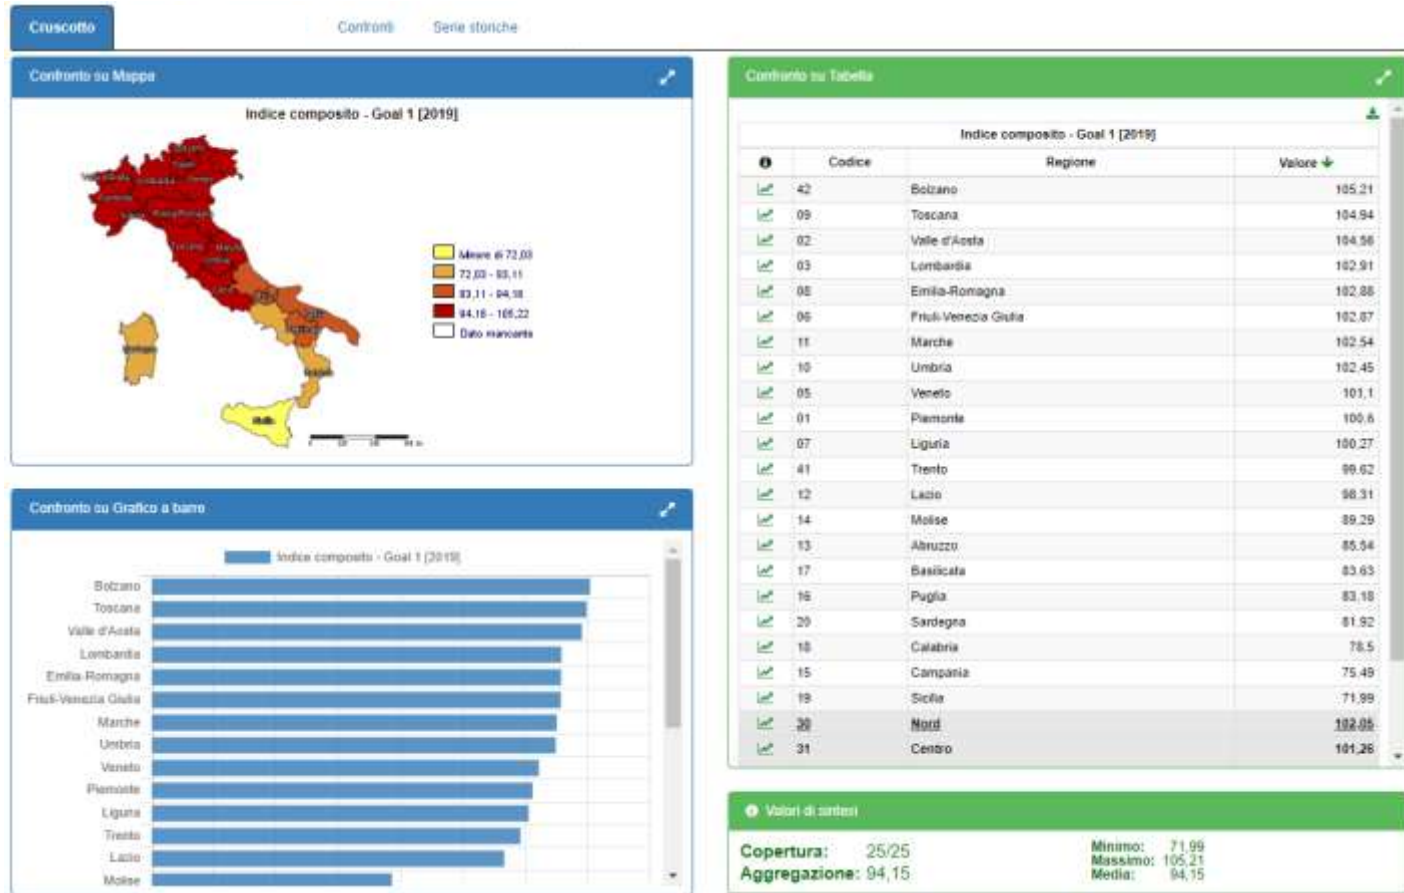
Cruscotto

Confronti

Serie storiche

Confronto su Mappa

Indice composito - Goal 1 [2019]

Minore di 72,03
72,03 - 83,11
83,11 - 94,18
94,18 - 105,22
Dato mancante

Confronto su Tabella

Indice composito - Goal 1 [2019]

| | Codice | Regione | Valore |
|---|---|---|---|
| | 42 | Bolzano | 105,21 |
| | 09 | Toscana | 104,94 |
| | 02 | Valle d'Aosta | 104,56 |
| | 03 | Lombardia | 102,91 |
| | 08 | Emilia-Romagna | 102,88 |
| | 06 | Friuli-Venezia Giulia | 102,87 |
| | 11 | Marche | 102,54 |
| | 10 | Umbria | 102,45 |
| | 05 | Veneto | 101,1 |
| | 01 | Piemonte | 100,6 |
| | 07 | Liguria | 100,27 |
| | 41 | Trento | 99,62 |
| | 12 | Lazio | 98,31 |
| | 14 | Molise | 89,29 |
| | 13 | Abruzzo | 85,54 |
| | 17 | Basilicata | 83,63 |
| | 16 | Puglia | 83,18 |
| | 20 | Sardegna | 81,92 |
| | 18 | Calabria | 78,5 |
| | 15 | Campania | 75,49 |
| | 19 | Sicilia | 71,99 |
| | 30 | Nord | 102,05 |
| | 31 | Centro | 101,26 |

Confronto su Grafico a barre

Indice composito - Goal 1 [2019]

Bolzano
Toscana
Valle d'Aosta
Lombardia
Emilia-Romagna
Friuli-Venezia Giulia
Marche
Umbria
Veneto
Piemonte
Liguria
Trento
Lazio
Molise

Valori di sintesi

Copertura: 25/25
Aggregazione: 94,15

Minimo: 71,99
Massimo: 105,21
Media: 94,15